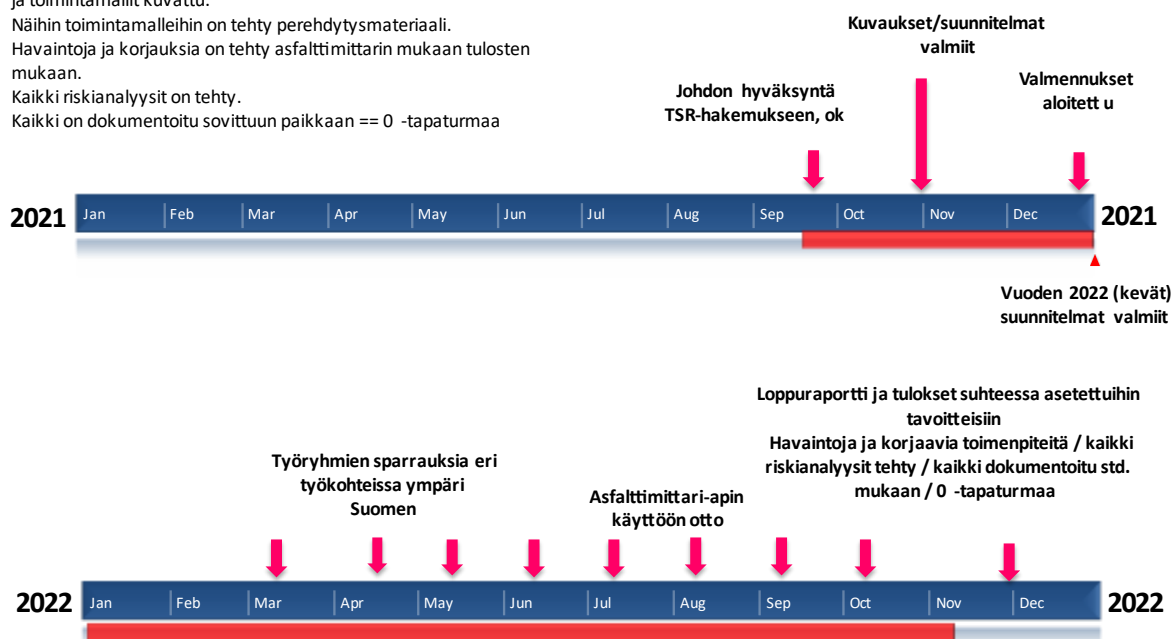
ja toimintamallit kuvattu.
Näihin toimintamalleihin on tehty perehdytysmateriaali.
Havaintoja ja korjauksia on tehty asfalttimittarin mukaan tulosten mukaan.
Kaikki riskianalyysit on tehty.
Kaikki on dokumentoitu sovittuun paikkaan == 0 -tapaturmaa

Kuvaukset/suunnitelmat valmiit

Johdon hyväksyntä TSR-hakemukseen, ok

Valmennukset aloitett u

2021 Jan Feb Mar Apr May Jun Jul Aug Sep Oct Nov Dec 2021

Vuoden 2022 (kevät) suunnitelmat valmiit

Loppuraportti ja tulokset suhteessa asetettuihin tavoitteisiin
Havaintoja ja korjaavia toimenpiteitä / kaikki riskianalyysit tehty / kaikki dokumentoitu std. mukaan / 0 -tapaturmaa

Työryhmien sparrauksia eri työkohteissa ympäri Suomen

Asfalttimittari-apin käyttöön otto

2022 Jan Feb Mar Apr May Jun Jul Aug Sep Oct Nov Dec 2022